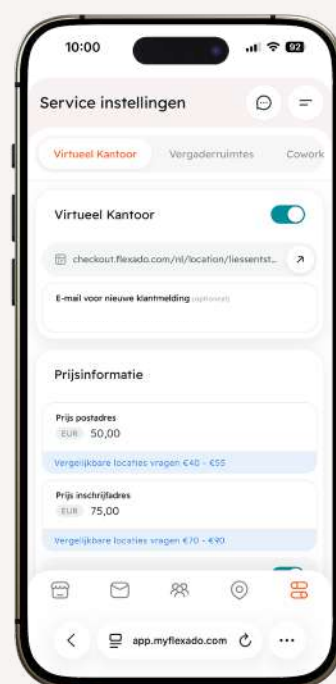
10:00

92

Service instellingen

Virtueel Kantoor

Vergaderruimtes

Cowork

Virtueel Kantoor

checkout.flexado.com/nl/location/liessentst...

E-mail voor nieuwe klantmelding (optioneel)

Prijsinformatie

Prijs postadres

EUR 50,00

Vergelijkbare locaties vragen €40 - €55

Prijs inschrijfadres

EUR 75,00

Vergelijkbare locaties vragen €70 - €90

app.myflexado.com